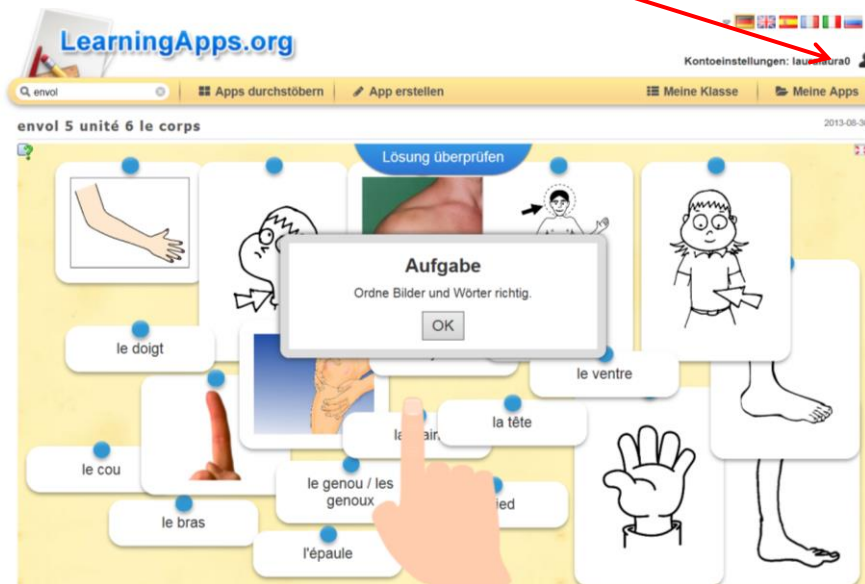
LearningApps.org

Kontoeinstellungen: lau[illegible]ura0

envol

Apps durchstöbern

App erstellen

Meine Klasse

Meine Apps

envol 5 unité 6 le corps

2013-08-3

Lösung überprüfen

Aufgabe

Ordne Bilder und Wörter richtig.

OK

le doigt

le ventre

la tête

la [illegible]ain

le cou

le genou / les genoux

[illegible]ied

le bras

l'épaule